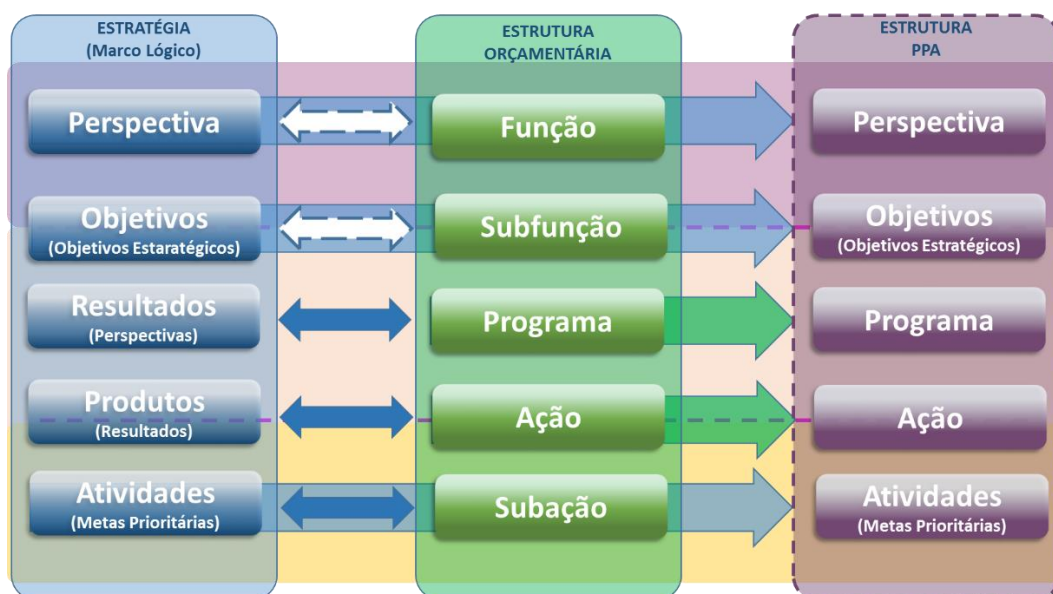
ESTRATÉGIA
(Marco Lógico)

Perspectiva

Objetivos
(Objetivos Estaratégicos)

Resultados
(Perspectivas)

Produtos
(Resultados)

Atividades
(Metas Prioritárias)

ESTRUTURA
ORÇAMENTÁRIA

Função

Subfunção

Programa

Ação

Subação

ESTRUTURA
PPA

Perspectiva

Objetivos
(Objetivos Estratégicos)

Programa

Ação

Atividades
(Metas Prioritárias)